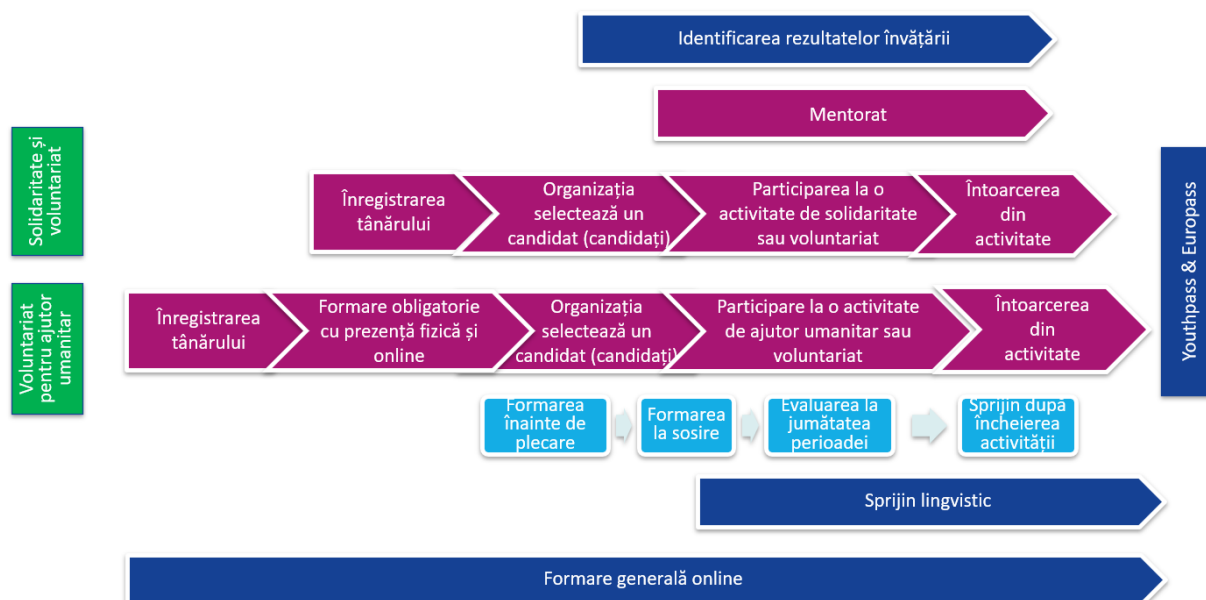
Identificarea rezultatelor învățării

Mentorat

Solidaritate și voluntariat

Înregistrarea tânărului

Organizația selectează un candidat (candidați)

Participarea la o activitate de solidaritate sau voluntariat

Întoarcerea din activitate

Voluntariat pentru ajutor umanitar

Înregistrarea tânărului

Formare obligatorie cu prezență fizică și online

Organizația selectează un candidat (candidați)

Participare la o activitate de ajutor umanitar sau voluntariat

Întoarcerea din activitate

Youthpass & Europass

Formarea înainte de plecare

Formarea la sosire

Evaluarea la jumătatea perioadei

Sprijin după încheierea activității

Sprijin lingvistic

Formare generală online